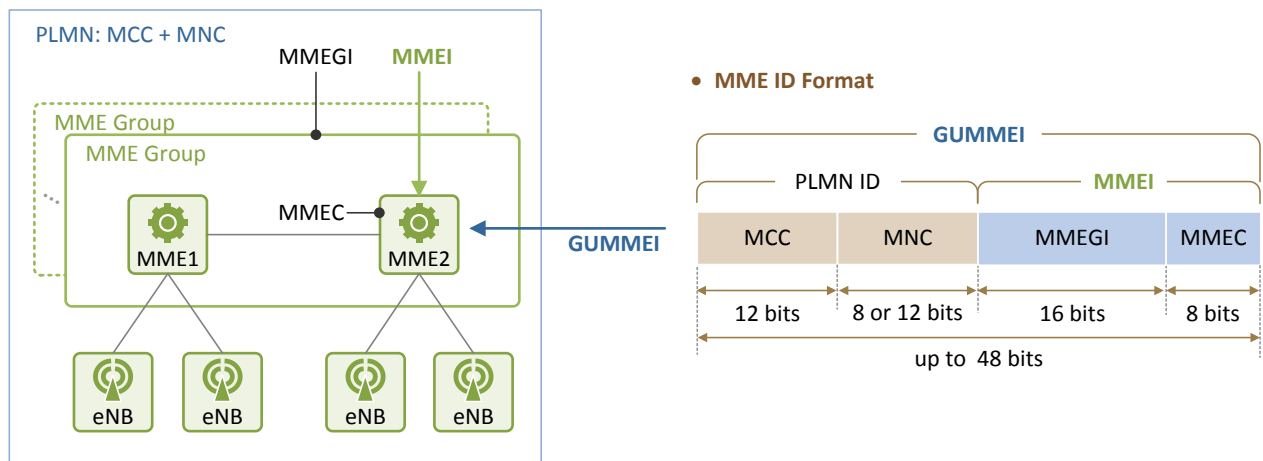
PLMN: MCC + MNC

MMEGI

MMEI

MME Group

MME Group

MMEC

MME1

MME2

eNB

eNB

eNB

eNB

GUMMEI

• MME ID Format

GUMMEI

PLMN ID

MMEI

| MCC | MNC | MMEGI | MMEC |
|---|---|---|---|
| 12 bits | 8 or 12 bits | 16 bits | 8 bits |

up to 48 bits